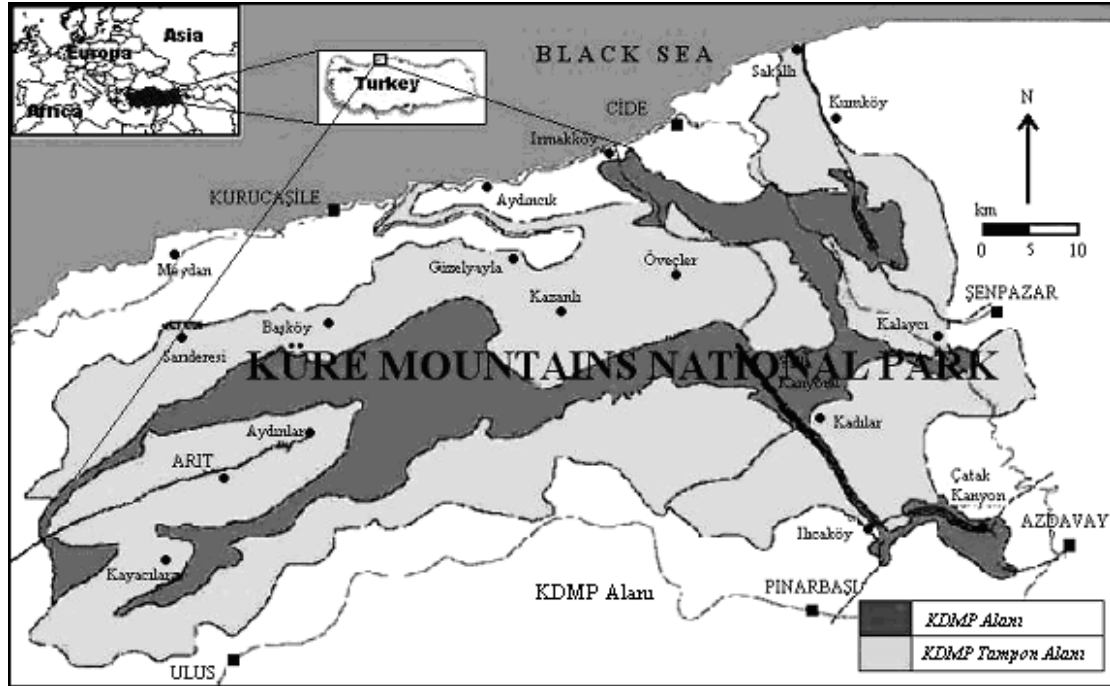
Asia
Europa
Africa
Turkey
BLACK SEA
Sakallı
Kumköy
N
CİDE
Irmakköy
KURUCAŞİLE
Aydıncık
km
0 5 10
Meydan
Gizelyayla
Öveçler
Kazanlı
ŞENPAZAR
Başköy
Kalaycı
Sarıderesi
KÜRE MOUNTAINS NATIONAL PARK
Kanyonu
Kadılar
Aydınlar
ARIT
Çatak Kanyon
AZDAVAY
Ilıcaköy
Kayacılar
KDMP Alanı
PINARBAŞI
ULUS
KDMP Alanı
KDMP Tampon Alanı